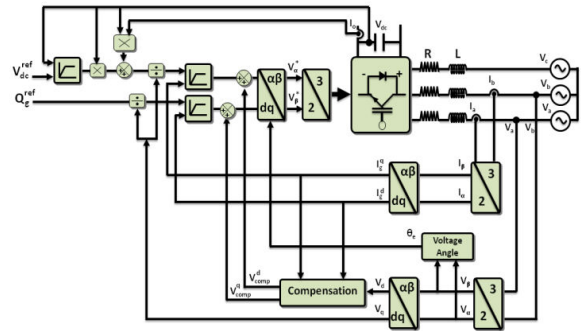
$V_{dc}^{ref}$
$Q_g^{ref}$
$I_{dc}$
$V_{dc}$
R
L
$V_c$
$V_b$
$V_a$
$I_b$
$I_a$
$V_a$
$V_b$
$V_\alpha^*$
$V_\beta^*$
αβ
dq
3
2
$I_g^q$
$I_g^d$
αβ
dq
$I_\beta$
$I_\alpha$
3
2
$\theta_e$
Voltage Angle
$V_{comp}^d$
$V_{comp}^q$
Compensation
$V_d$
$V_q$
αβ
dq
$V_\beta$
$V_\alpha$
3
2